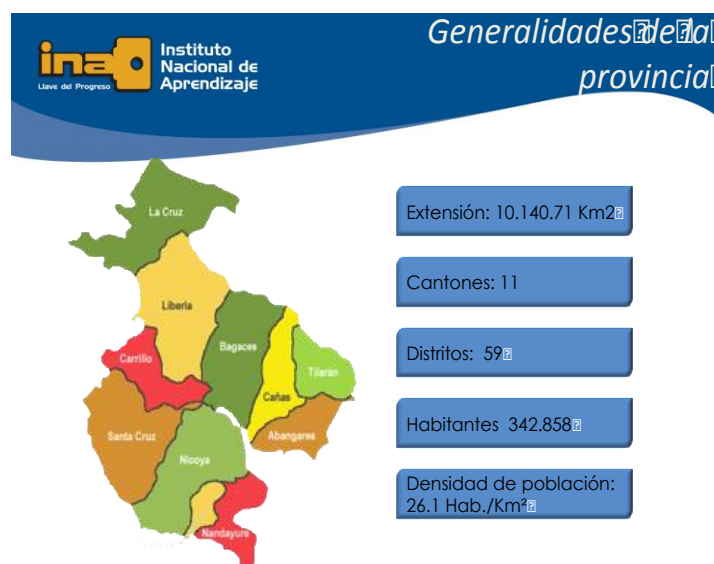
ina Instituto Nacional de Aprendizaje
Llave del Progreso

Generalidades de la provincia

La Cruz
Liberia
Bagaces
Carrillo
Tilarán
Cañas
Santa Cruz
Abangares
Nicoya
Nandayure

Extensión: 10.140.71 Km2

Cantones: 11

Distritos: 59

Habitantes 342.858

Densidad de población: 26.1 Hab./Km²